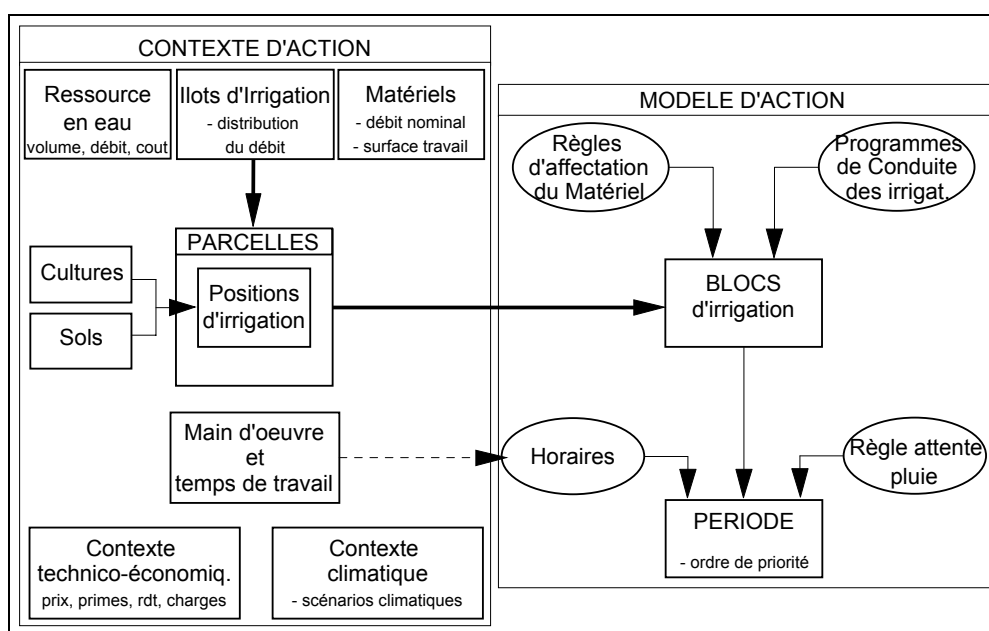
CONTEXTE D'ACTION

Ressource en eau
volume, débit, cout

Ilots d'Irrigation
- distribution du débit

Matériels
- débit nominal
- surface travail

PARCELLES

Positions d'irrigation

Cultures

Sols

Main d'oeuvre et temps de travail

Contexte technico-économiq.
prix, primes, rdt, charges

Contexte climatique
- scénarios climatiques

MODELE D'ACTION

Règles d'affectation du Matériel

Programmes de Conduite des irrigat.

BLOCS d'irrigation

Horaires

Règle attente pluie

PERIODE
- ordre de priorité